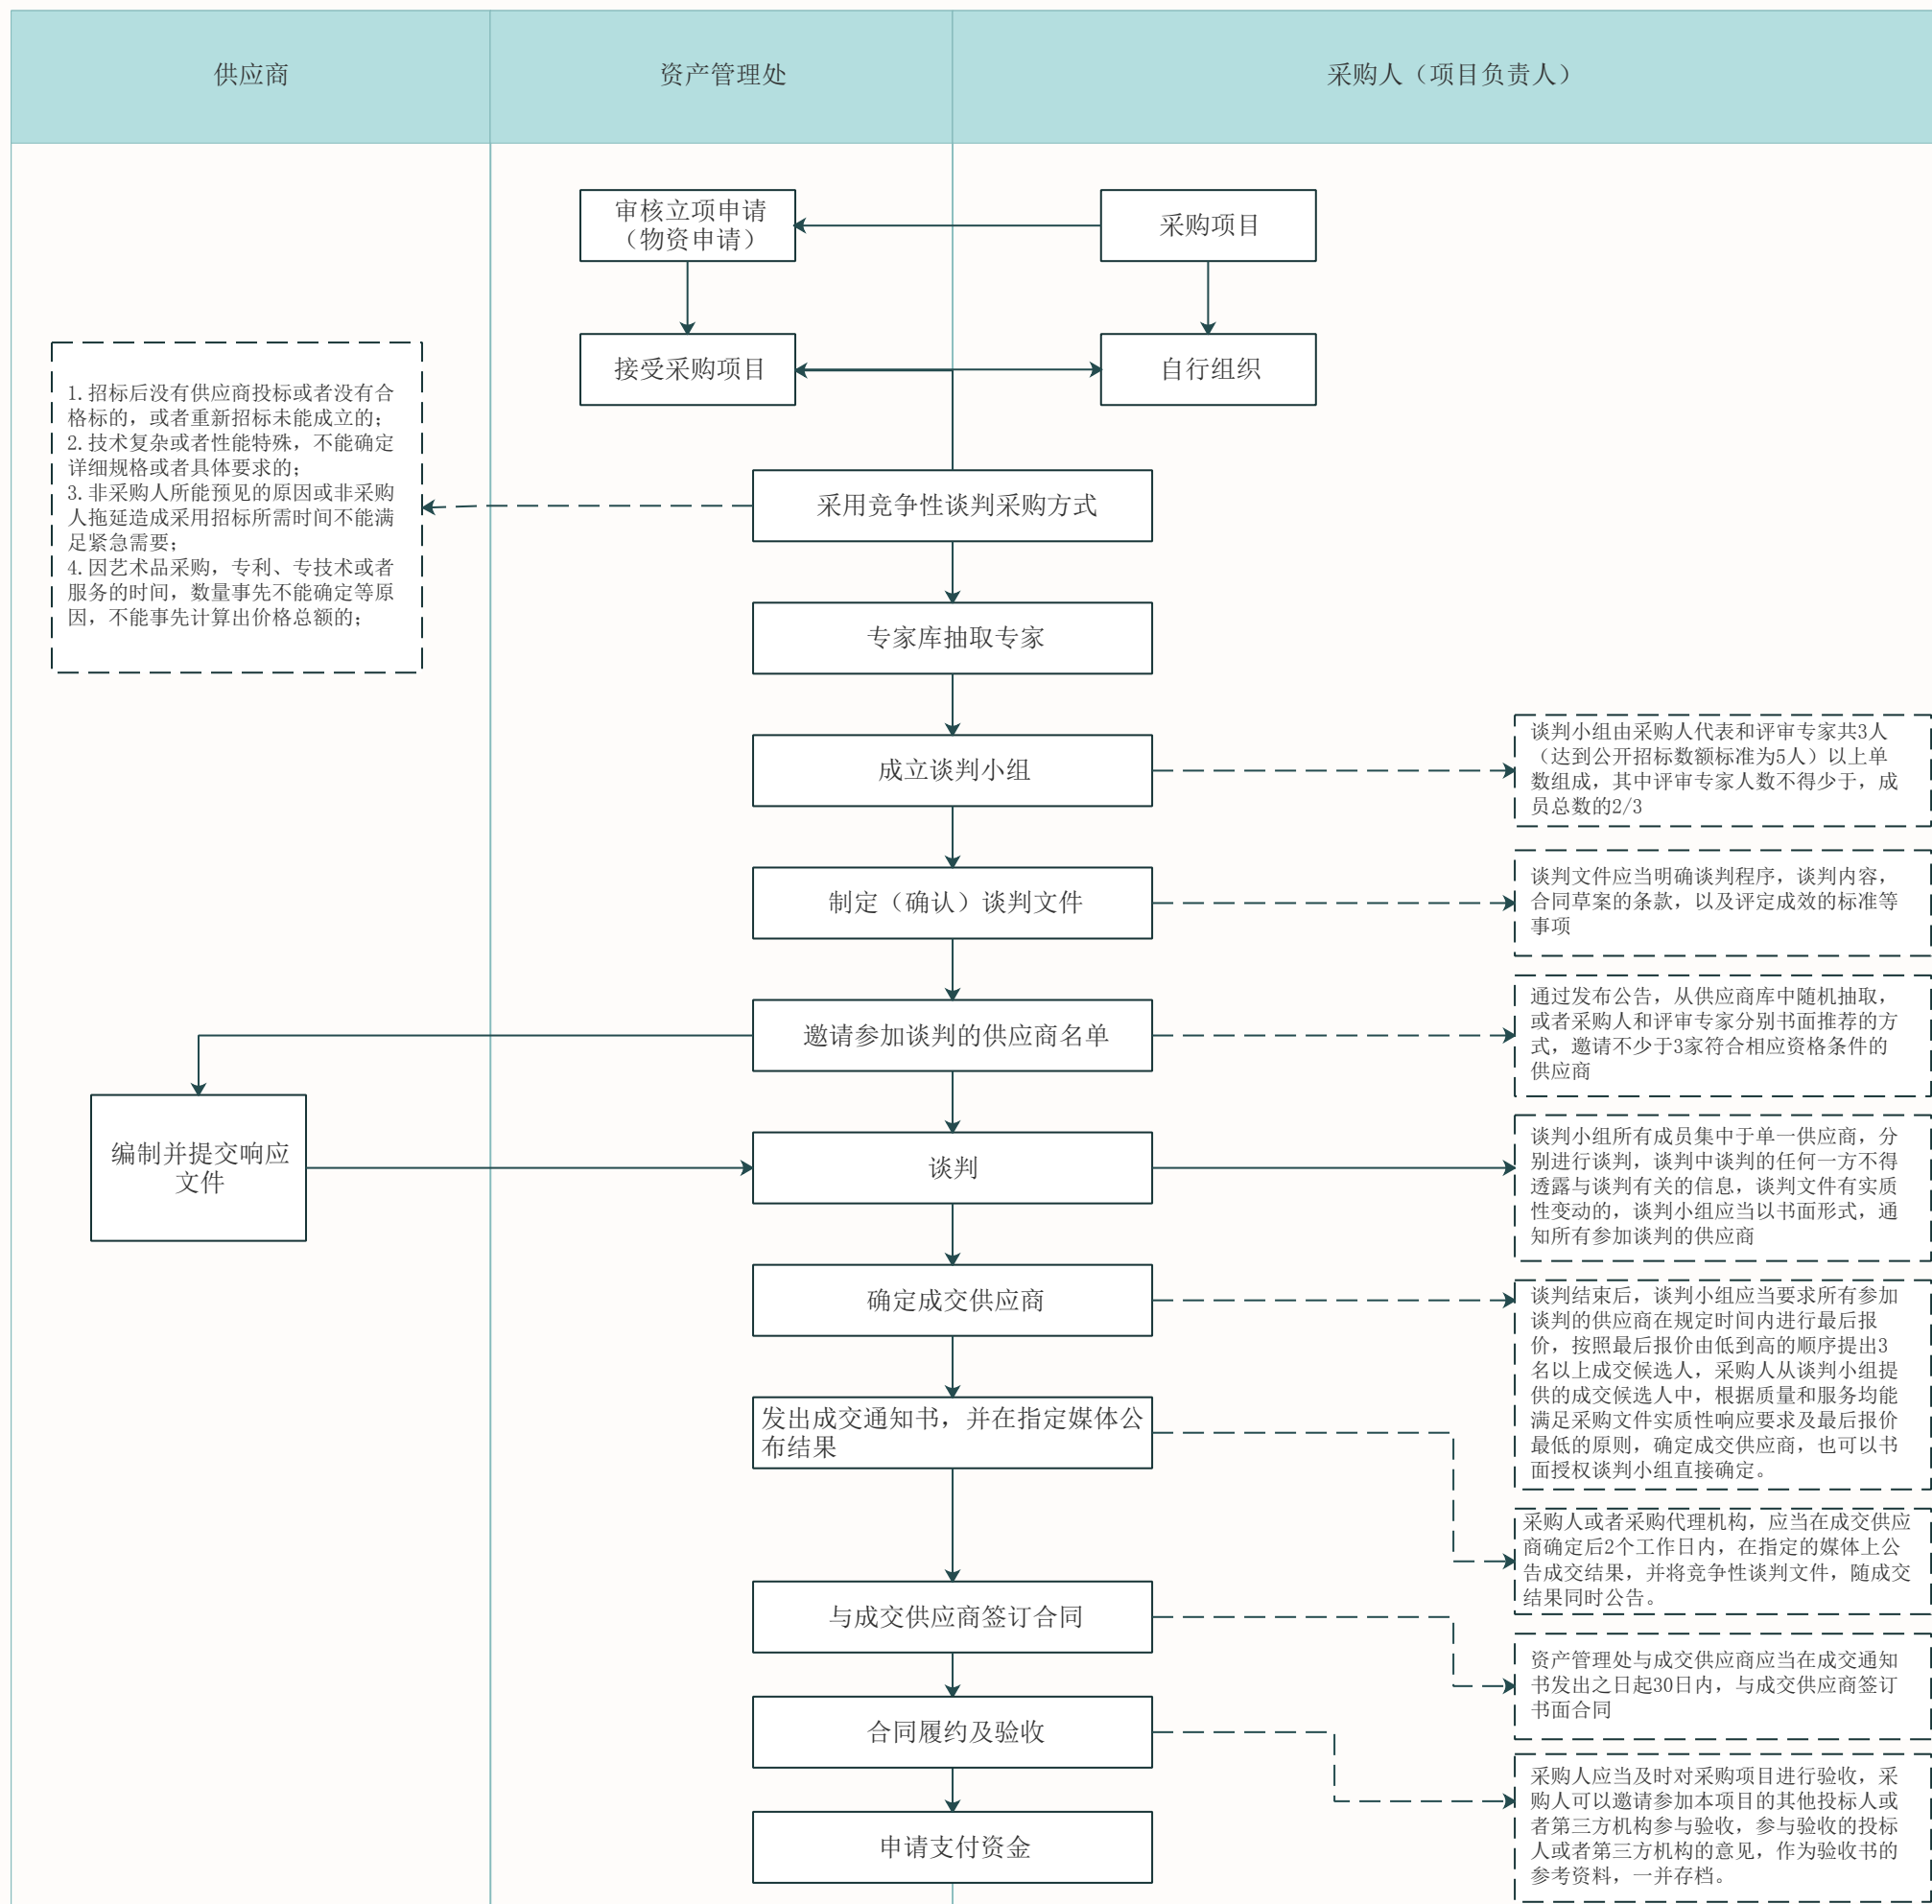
供应商

资产管理处

采购人（项目负责人）

审核立项申请（物资申请）

采购项目

接受采购项目

自行组织

1. 招标后没有供应商投标或者没有合格标的，或者重新招标未能成立的；
2. 技术复杂或者性能特殊，不能确定详细规格或者具体要求的；
3. 非采购人所能预见的原因或非采购人拖延造成采用招标所需时间不能满足紧急需要；
4. 因艺术品采购，专利、专技术或者服务的时间，数量事先不能确定等原因，不能事先计算出价格总额的；

采用竞争性谈判采购方式

专家库抽取专家

成立谈判小组

谈判小组由采购人代表和评审专家共3人（达到公开招标数额标准为5人）以上单数组成，其中评审专家人数不得少于，成员总数的2/3

制定（确认）谈判文件

谈判文件应当明确谈判程序，谈判内容，合同草案的条款，以及评定成效的标准等事项

邀请参加谈判的供应商名单

通过发布公告，从供应商库中随机抽取，或者采购人和评审专家分别书面推荐的方式，邀请不少于3家符合相应资格条件的供应商

编制并提交响应文件

谈判

谈判小组所有成员集中于单一供应商，分别进行谈判，谈判中谈判的任何一方不得透露与谈判有关的信息，谈判文件有实质性变动的，谈判小组应当以书面形式，通知所有参加谈判的供应商

确定成交供应商

谈判结束后，谈判小组应当要求所有参加谈判的供应商在规定时间内进行最后报价，按照最后报价由低到高的顺序提出3名以上成交候选人，采购人从谈判小组提供的成交候选人中，根据质量和服务均能满足采购文件实质性响应要求及最后报价最低的原则，确定成交供应商，也可以书面授权谈判小组直接确定。

发出成交通知书，并在指定媒体公布结果

采购人或者采购代理机构，应当在成交供应商确定后2个工作日内，在指定的媒体上公告成交结果，并将竞争性谈判文件，随成交结果同时公告。

与成交供应商签订合同

资产管理处与成交供应商应当在成交通知书发出之日起30日内，与成交供应商签订书面合同

合同履约及验收

采购人应当及时对采购项目进行验收，采购人可以邀请参加本项目的其他投标人或者第三方机构参与验收，参与验收的投标人或者第三方机构的意见，作为验收书的参考资料，一并存档。

申请支付资金